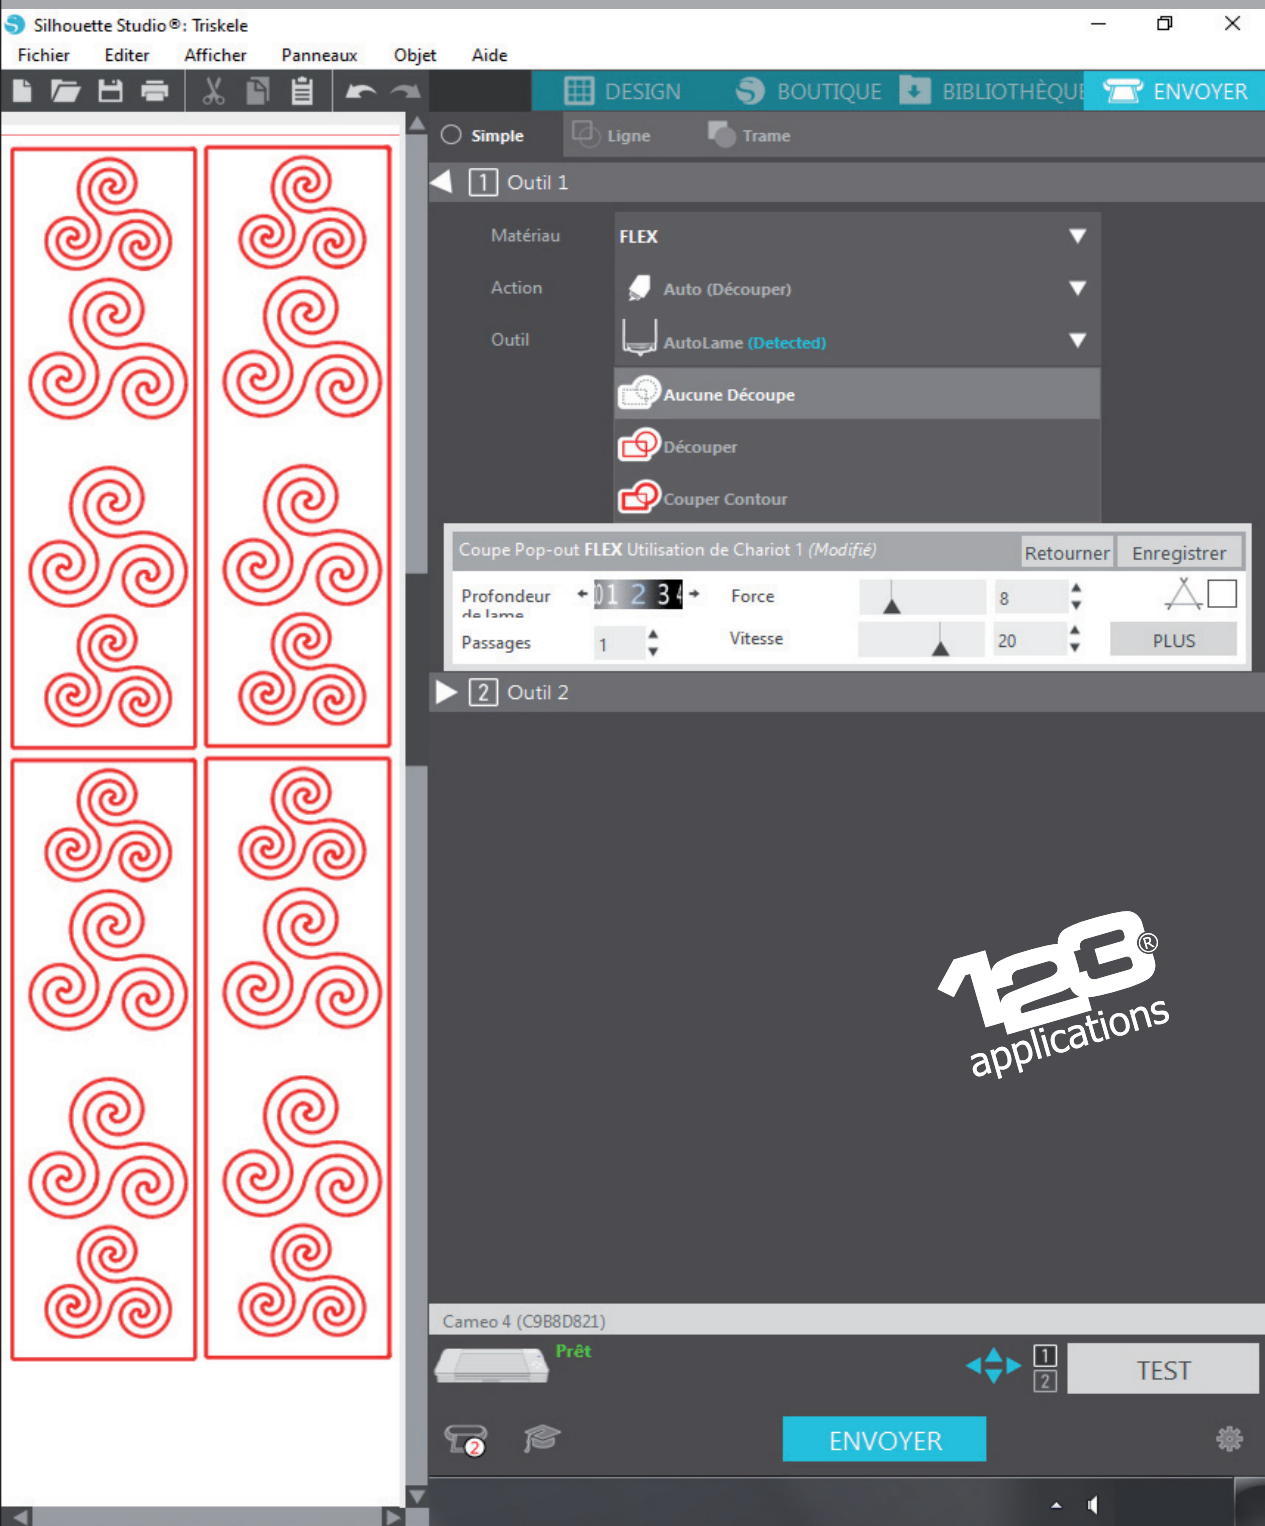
Silhouette Studio®: Triskele

Fichier Editer Afficher Panneaux Objet Aide

DESIGN BOUTIQUE BIBLIOTHÈQUE ENVOYER

Simple Ligne Trame

1 Outil 1

Matériau FLEX

Action Auto (Découper)

Outil AutoLame (Detected)

Aucune Découpe

Découper

Couper Contour

Coupe Pop-out FLEX Utilisation de Chariot 1 (Modifié) Retourner Enregistrer

Profondeur de lame 0 1 2 3 4 Force 8

Passages 1 Vitesse 20 PLUS

2 Outil 2

123 applications®

Cameo 4 (C9B8D821)

Prêt

1 2

TEST

2

ENVOYER